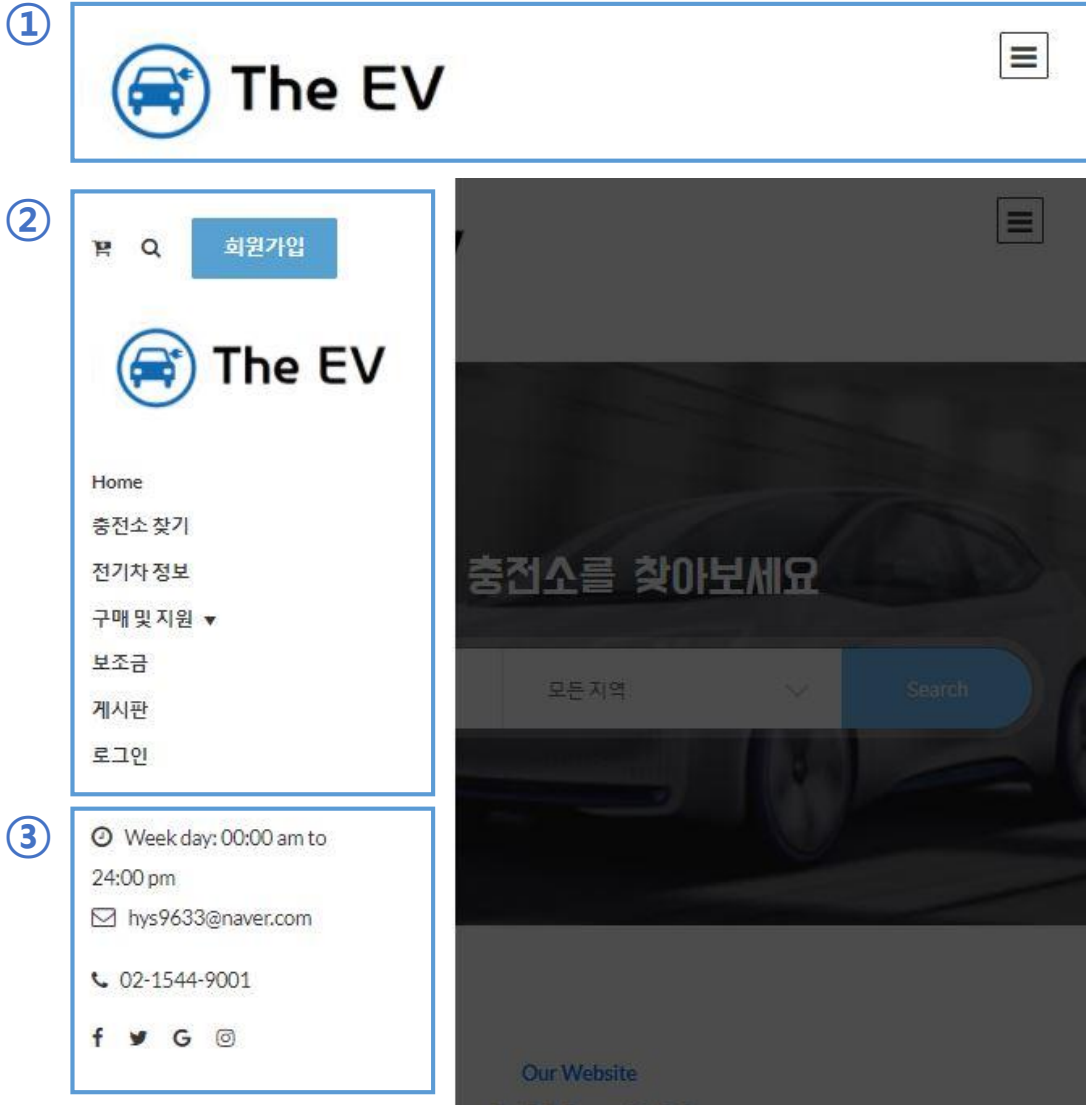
①

The EV

②

회원가입

The EV

Home

충전소 찾기

전기차 정보

구매 및 지원 ▼

보조금

게시판

로그인

충전소를 찾아보세요

모든 지역

Search

③

Week day: 00:00 am to 24:00 pm

hys9633@naver.com

02-1544-9001

f G

Our Website